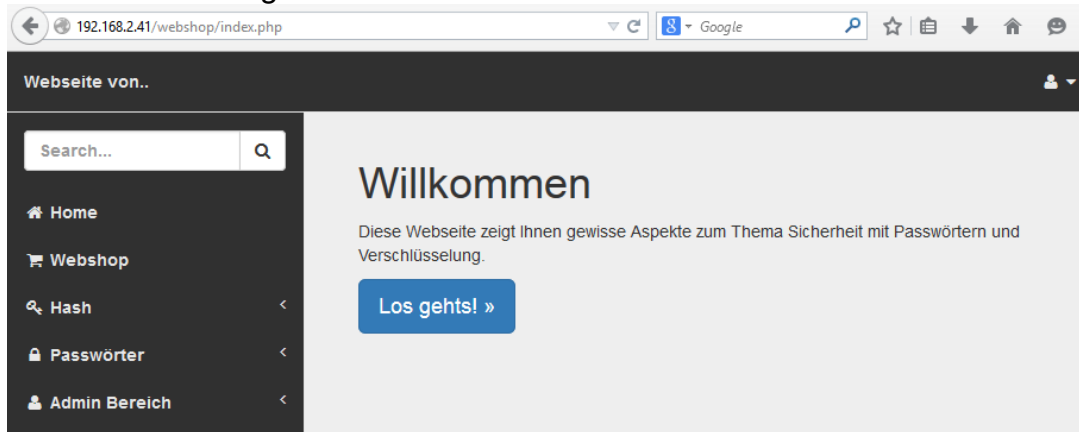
192.168.2.41/webshop/index.php

Google

Webseite von..

Search...

Home

Webshop

Hash

Passwörter

Admin Bereich

Willkommen

Diese Webseite zeigt Ihnen gewisse Aspekte zum Thema Sicherheit mit Passwörtern und Verschlüsselung.

Los gehts! »